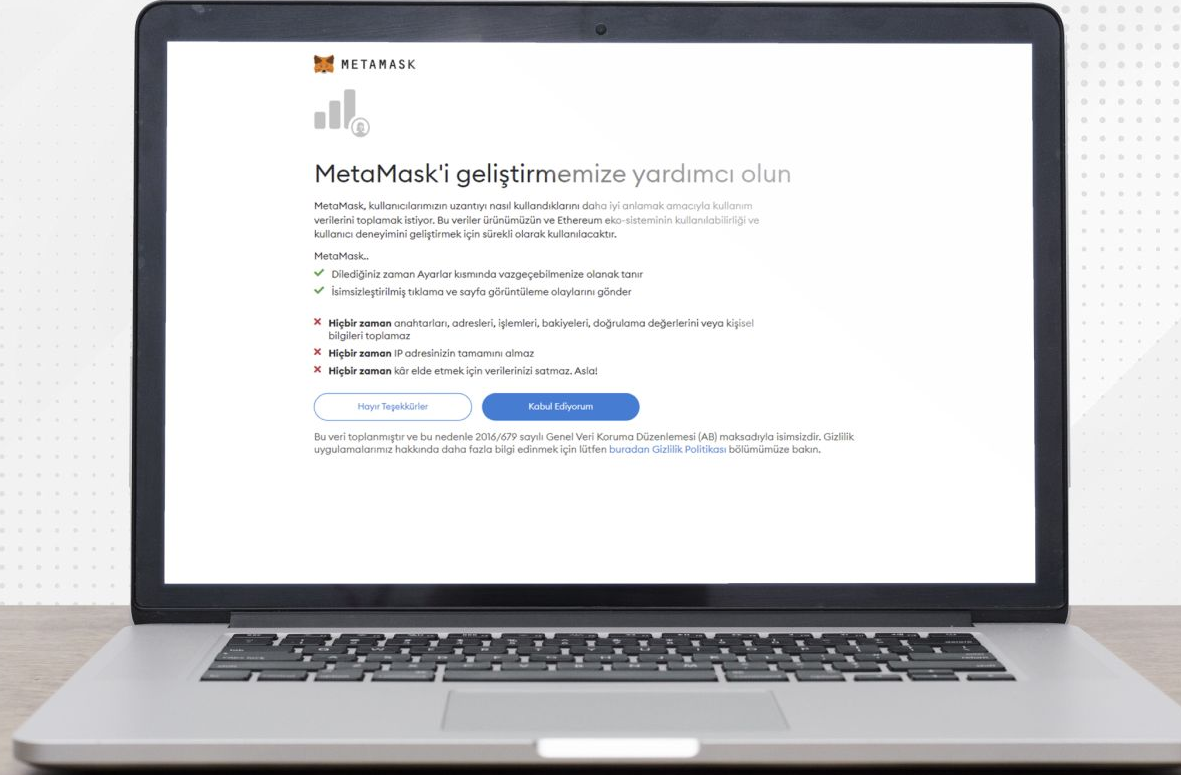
METAMASK

MetaMask'i geliştirmemize yardımcı olun

MetaMask, kullanıcılarımızın uzantıyı nasıl kullandıklarını daha iyi anlamak amacıyla kullanım verilerini toplamak istiyor. Bu veriler ürünümüzün ve Ethereum eko-sisteminin kullanılabilirliği ve kullanıcı deneyimini geliştirmek için sürekli olarak kullanılacaktır.

MetaMask..

✓ Dilediğiniz zaman Ayarlar kısmında vazgeçebilmenize olanak tanır

✓ İsimsizleştirilmiş tıklama ve sayfa görüntüleme olaylarını gönder

× **Hiçbir zaman** anahtarları, adresleri, işlemleri, bakiyeleri, doğrulama değerlerini veya kişisel bilgileri toplamaz

× **Hiçbir zaman** IP adresinizin tamamını almaz

× **Hiçbir zaman** kâr elde etmek için verilerinizi satmaz. Asla!

Hayır Teşekkürler

Kabul Ediyorum

Bu veri toplanmıştır ve bu nedenle 2016/679 sayılı Genel Veri Koruma Düzenlemesi (AB) maksadıyla isimsizdir. Gizlilik uygulamalarımız hakkında daha fazla bilgi edinmek için lütfen buradan Gizlilik Politikası bölümümüze bakın.